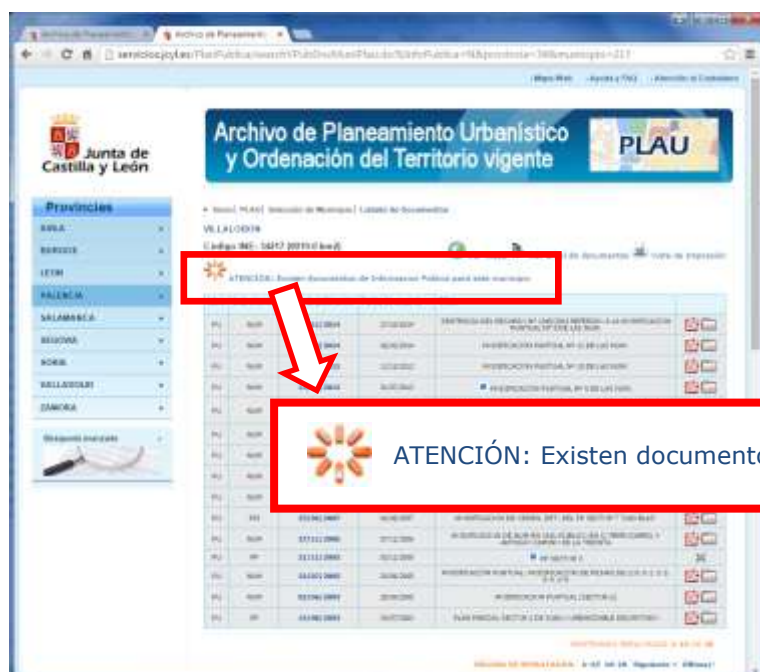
Archivo de Planeamiento Urbanístico y Ordenación del Territorio vigente

PLAU

Junta de Castilla y León

Provincias

ÁVILA

BURGOS

LEÓN

PALENCIA

SALAMANCA

SEGOVIA

SORIA

VALLADOLID

ZAMORA

VILLALOBÓN

ATENCIÓN: Existen documento